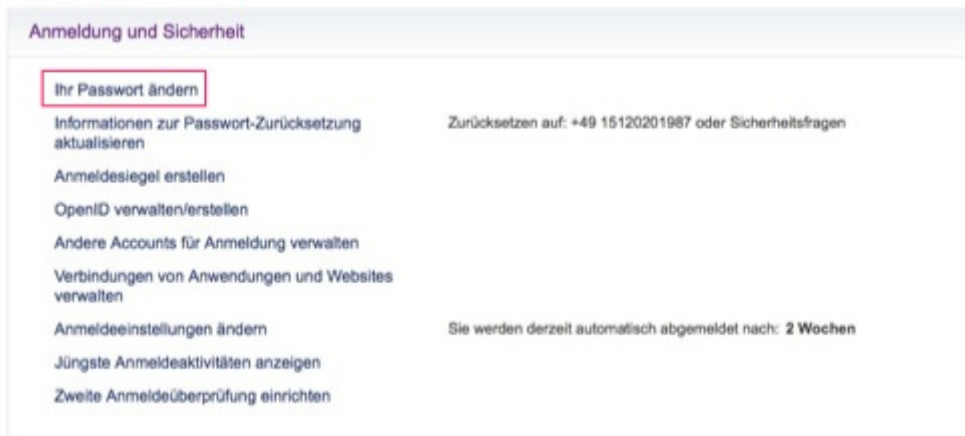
Anmeldung und Sicherheit

Ihr Passwort ändern

Informationen zur Passwort-Zurücksetzung aktualisieren

Zurücksetzen auf: +49 15120201987 oder Sicherheitsfragen

Anmeldesiegel erstellen

OpenID verwalten/erstellen

Andere Accounts für Anmeldung verwalten

Verbindungen von Anwendungen und Websites verwalten

Anmeldeeinstellungen ändern

Sie werden derzeit automatisch abgemeldet nach: **2 Wochen**

Jüngste Anmeldeaktivitäten anzeigen

Zweite Anmeldeüberprüfung einrichten